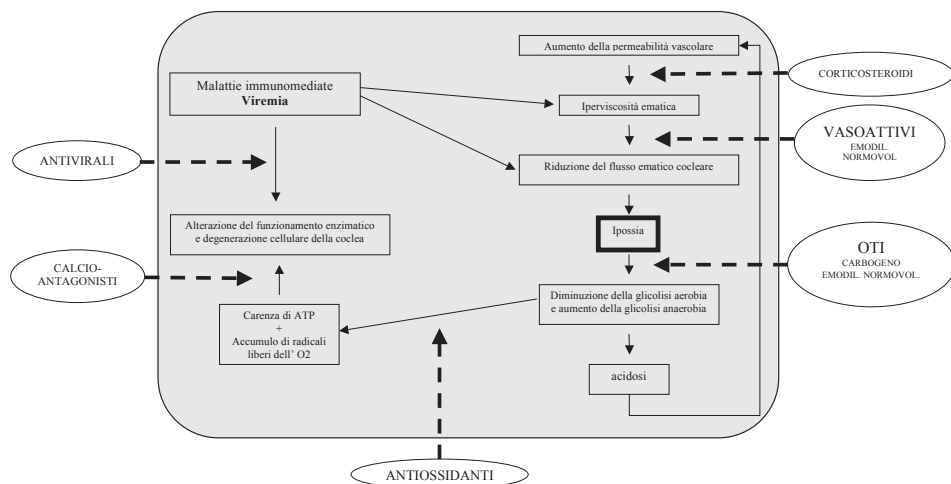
Aumento della permeabilità vascolare

CORTICOSTEROIDI

Malattie immunomediate
Viremia

Iperviscosità ematica

VASOATTIVI
EMODIL.
NORMOVOL

ANTIVIRALI

Riduzione del flusso ematico cocleare

Alterazione del funzionamento enzimatico e degenerazione cellulare della coclea

Ipossia

OTI
CARBOGENO
EMODIL. NORMOVOL.

CALCIO-ANTAGONISTI

Diminuzione della glicolisi aerobia e aumento della glicolisi anaerobia

Carenza di ATP
+
Accumulo di radicali liberi dell' O2

acidosi

ANTIOSSIDANTI